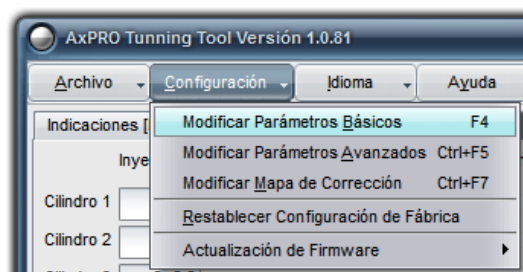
AxPRO Tunning Tool Versión 1.0.81

Archivo
Configuración
Idioma
Ayuda

Indicaciones [

Inye

Cilindro 1

Cilindro 2

Modificar Parámetros Básicos F4
Modificar Parámetros Avanzados Ctrl+F5
Modificar Mapa de Corrección Ctrl+F7
Restablecer Configuración de Fábrica
Actualización de Firmware